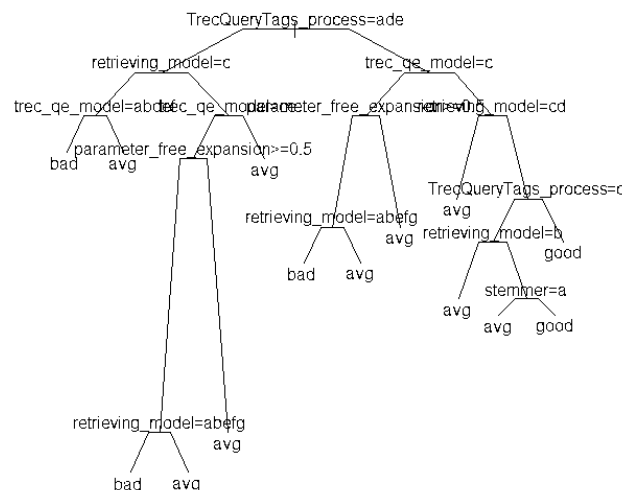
TrecQueryTags_process=ade

retrieving_model=c

trec_qe_model=c

trec_qe_model=abdef

trec_qe_model=ac

parameter_free_expansion>=0.5

retrieving_model=cd

bad

avg

parameter_free_expansion>=0.5

avg

TrecQueryTags_process=c

avg

retrieving_model=abefg

avg

retrieving_model=b

good

bad

avg

avg

stemmer=a

avg

good

retrieving_model=abefg

avg

bad

avg